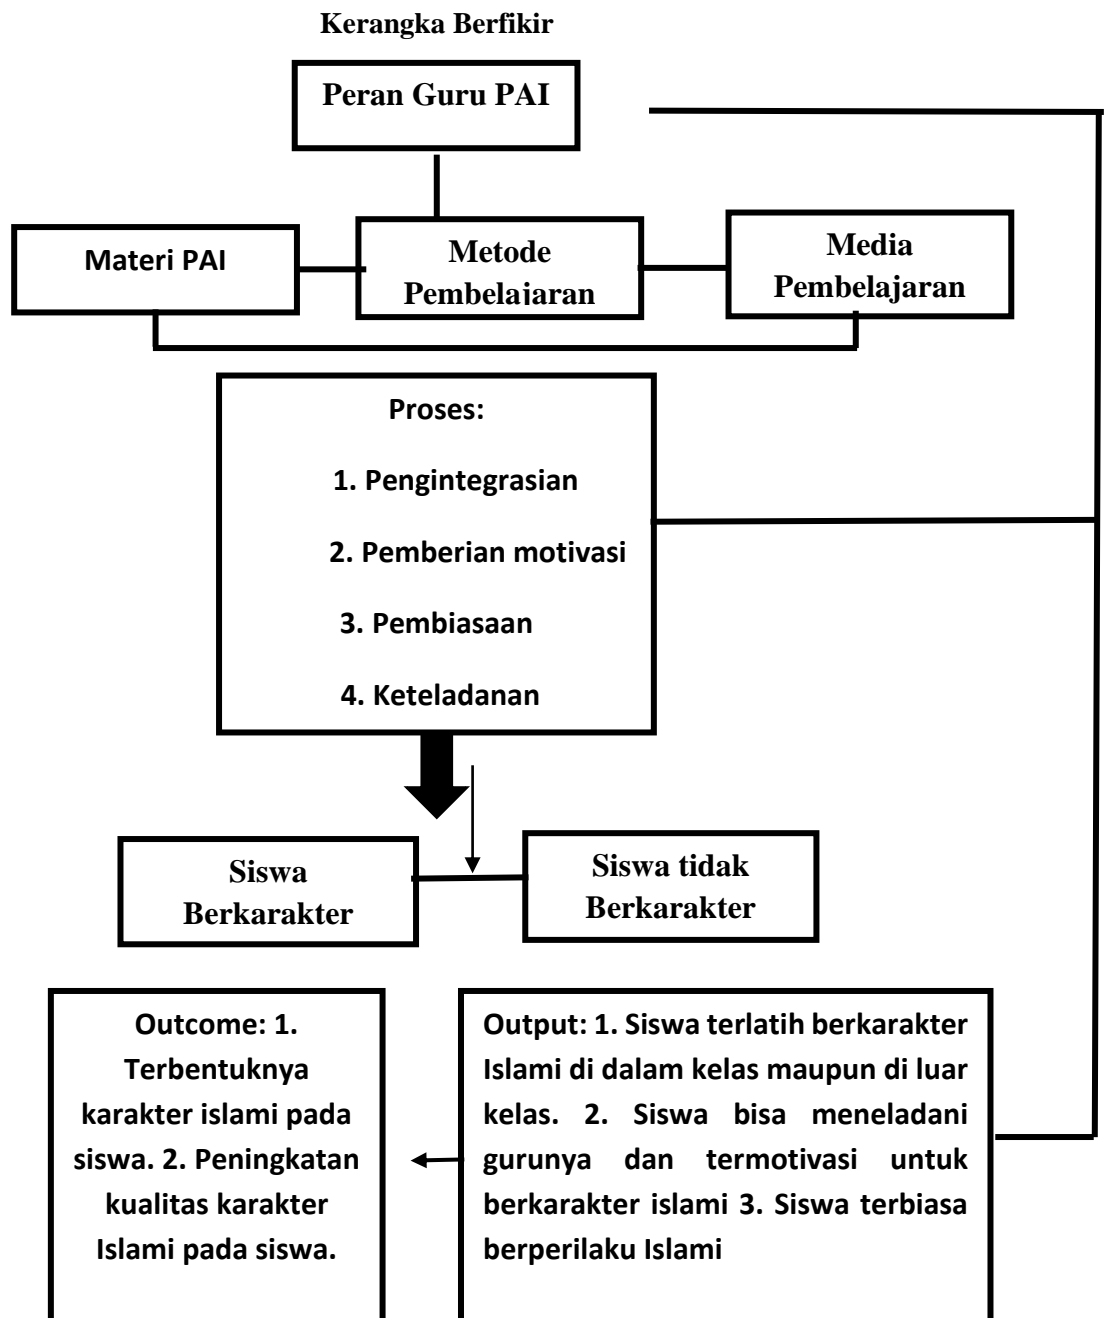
Kerangka Berfikir

Peran Guru PAI

Materi PAI

Metode Pembelajaran

Media Pembelajaran

Proses:

1. Pengintegrasian

2. Pemberian motivasi

3. Pembiasaan

4. Keteladanan

Siswa Berkarakter

Siswa tidak Berkarakter

Outcome: 1. Terbentuknya karakter islami pada siswa. 2. Peningkatan kualitas karakter Islami pada siswa.

Output: 1. Siswa terlatih berkarakter Islami di dalam kelas maupun di luar kelas. 2. Siswa bisa meneladani gurunya dan termotivasi untuk berkarakter islami 3. Siswa terbiasa berperilaku Islami